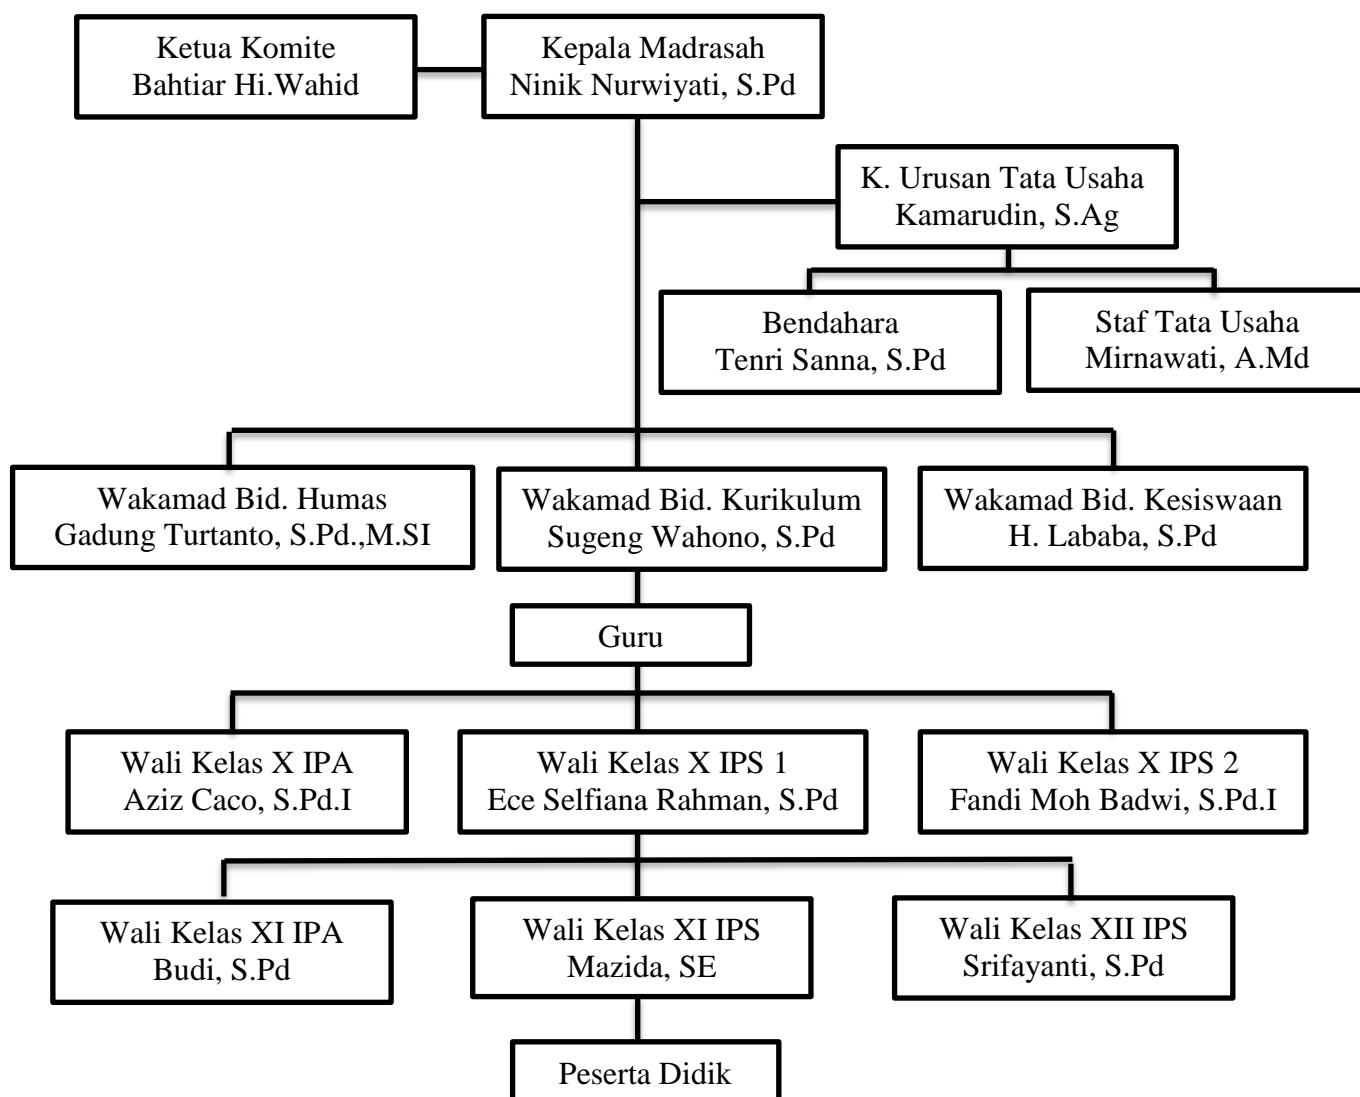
Ketua Komite
Bahtiar Hi.Wahid

Kepala Madrasah
Ninik Nurwiyati, S.Pd

K. Urusan Tata Usaha
Kamarudin, S.Ag

Bendahara
Tenri Sanna, S.Pd

Staf Tata Usaha
Mirnawati, A.Md

Wakamad Bid. Humas
Gadung Turtanto, S.Pd.,M.SI

Wakamad Bid. Kurikulum
Sugeng Wahono, S.Pd

Wakamad Bid. Kesiswaan
H. Lababa, S.Pd

Guru

Wali Kelas X IPA
Aziz Caco, S.Pd.I

Wali Kelas X IPS 1
Ece Selfiana Rahman, S.Pd

Wali Kelas X IPS 2
Fandi Moh Badwi, S.Pd.I

Wali Kelas XI IPA
Budi, S.Pd

Wali Kelas XI IPS
Mazida, SE

Wali Kelas XII IPS
Srifayanti, S.Pd

Peserta Didik